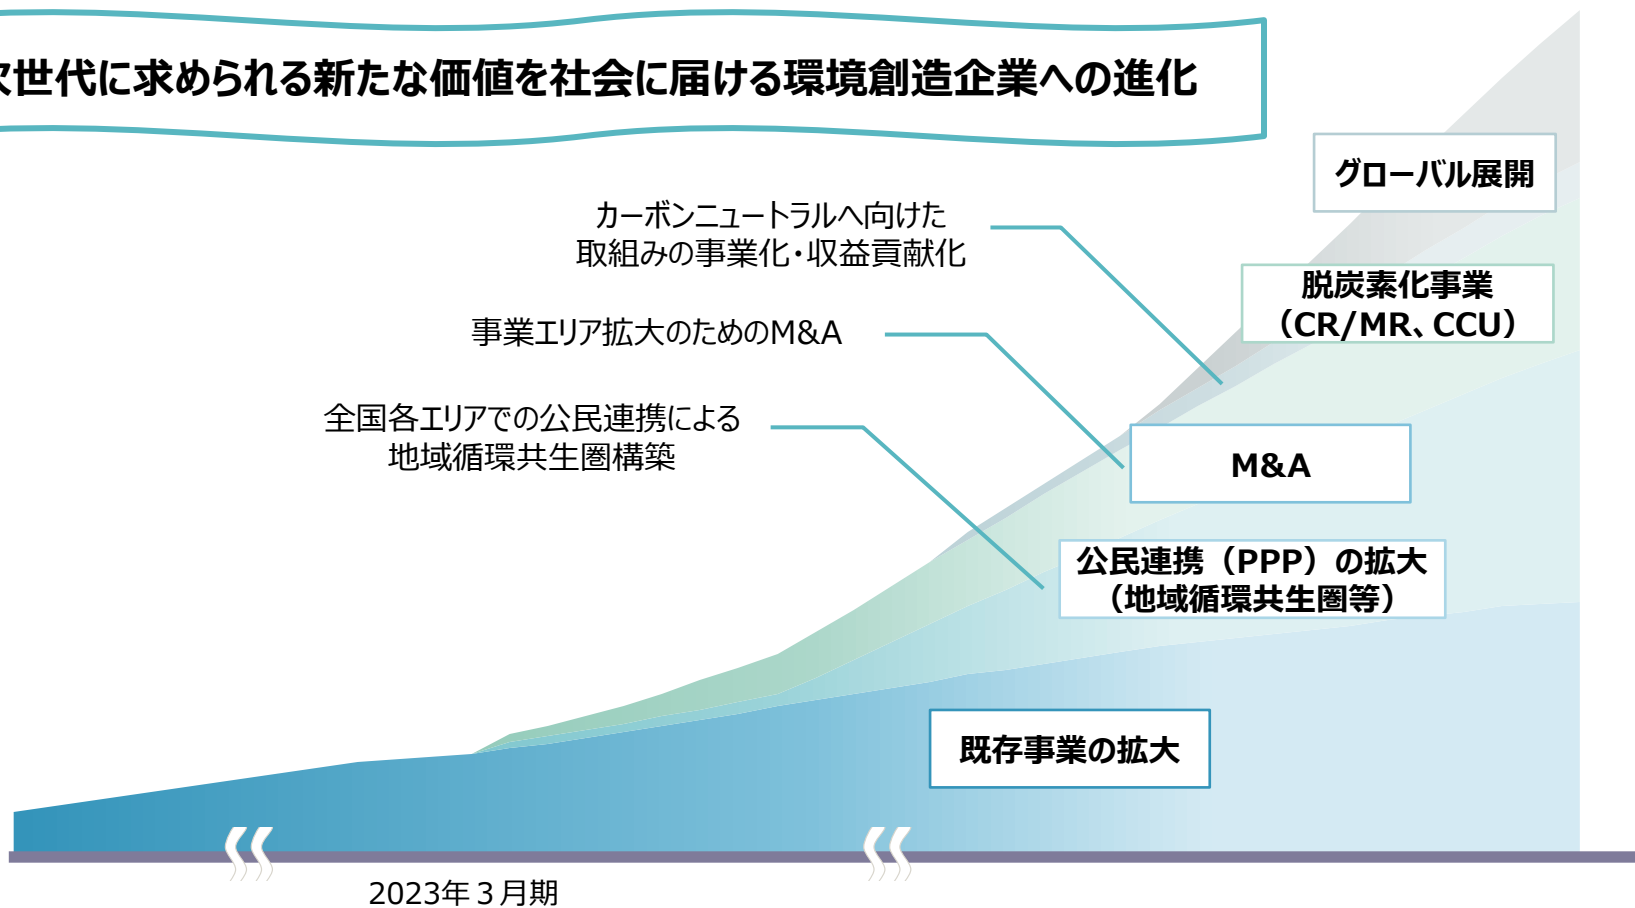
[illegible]世代に求められる新たな価値を社会に届ける環境創造企業への進化

グローバル展開

カーボンニュートラルへ向けた取組みの事業化・収益貢献化

脱炭素化事業（CR/MR、CCU）

事業エリア拡大のためのM&A

M&A

全国各エリアでの公民連携による地域循環共生圏構築

公民連携（PPP）の拡大（地域循環共生圏等）

既存事業の拡大

2023年３月期